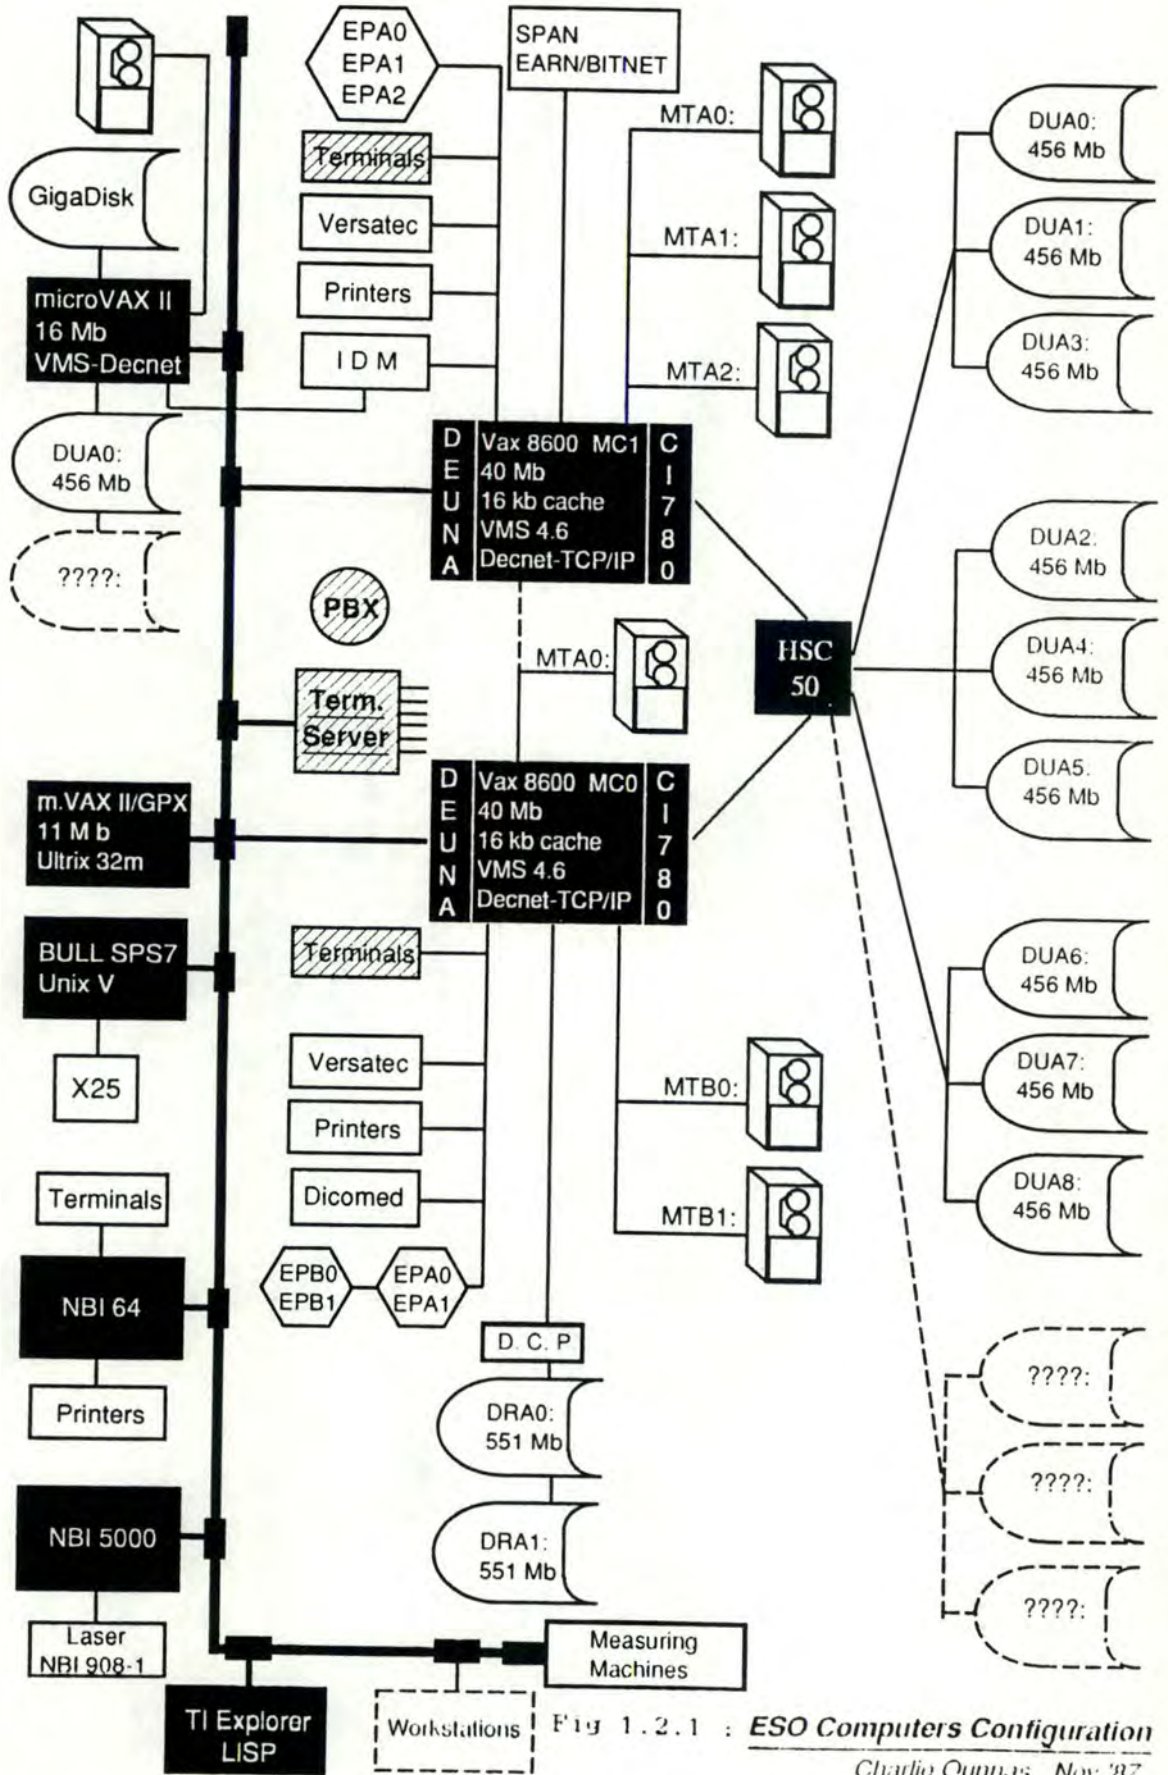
EPA0
EPA1
EPA2

SPAN
EARN/BITNET

Terminals

Versatec

Printers

I D M

GigaDisk

microVAX II
16 Mb
VMS-Decnet

DUA0:
456 Mb

????:

MTA0:

MTA1:

MTA2:

DUA0:
456 Mb

DUA1:
456 Mb

DUA3:
456 Mb

D
E
U
N
A

Vax 8600 MC1
40 Mb
16 kb cache
VMS 4.6
Decnet-TCP/IP

C
I
7
8
0

PBX

MTA0:

HSC
50

DUA2:
456 Mb

DUA4:
456 Mb

DUA5:
456 Mb

Term.
Server

m.VAX II/GPX
11 M b
Ultrix 32m

D
E
U
N
A

Vax 8600 MC0
40 Mb
16 kb cache
VMS 4.6
Decnet-TCP/IP

C
I
7
8
0

BULL SPS7
Unix V

Terminals

X25

Versatec

Printers

Dicomed

MTB0:

MTB1:

DUA6:
456 Mb

DUA7:
456 Mb

DUA8:
456 Mb

Terminals

NBI 64

EPB0
EPB1

EPA0
EPA1

D. C. P

Printers

DRA0:
551 Mb

????:

????:

NBI 5000

DRA1:
551 Mb

????:

Laser
NBI 908-1

Measuring
Machines

TI Explorer
LISP

Workstations

Fig 1.2.1 : ESO Computers Configuration

Charlie Ounnas Nov '87